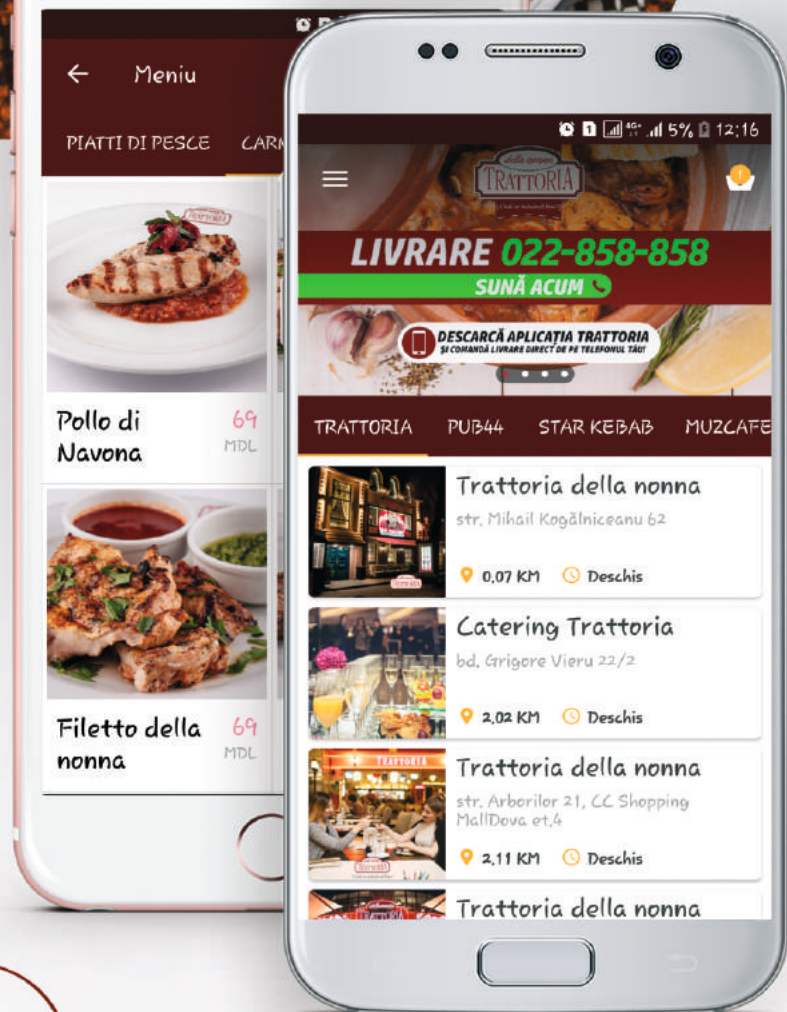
← Meniu

PIATTI DI PESCE CAR

Pollo di Navona
69 MDL

Filetto della nonna
69 MDL

5% 12:16

della nonna TRATTORIA

LIVRARE 022-858-858
SUNĂ ACUM

DESCARCĂ APLICAȚIA TRATTORIA
ȘI COMANDĂ LIVRARE DIRECT DE PE TELEFONUL TĂU!

TRATTORIA PUB44 STAR KEBAB MUZCAFE

Trattoria della nonna
str. Mihail Kogălniceanu 62
0,07 KM Deschis

Catering Trattoria
bd. Grigore Vieru 22/2
2,02 KM Deschis

Trattoria della nonna
str. Arborilor 21, CC Shopping MallDova et.4
2,11 KM Deschis

Trattoria della nonna